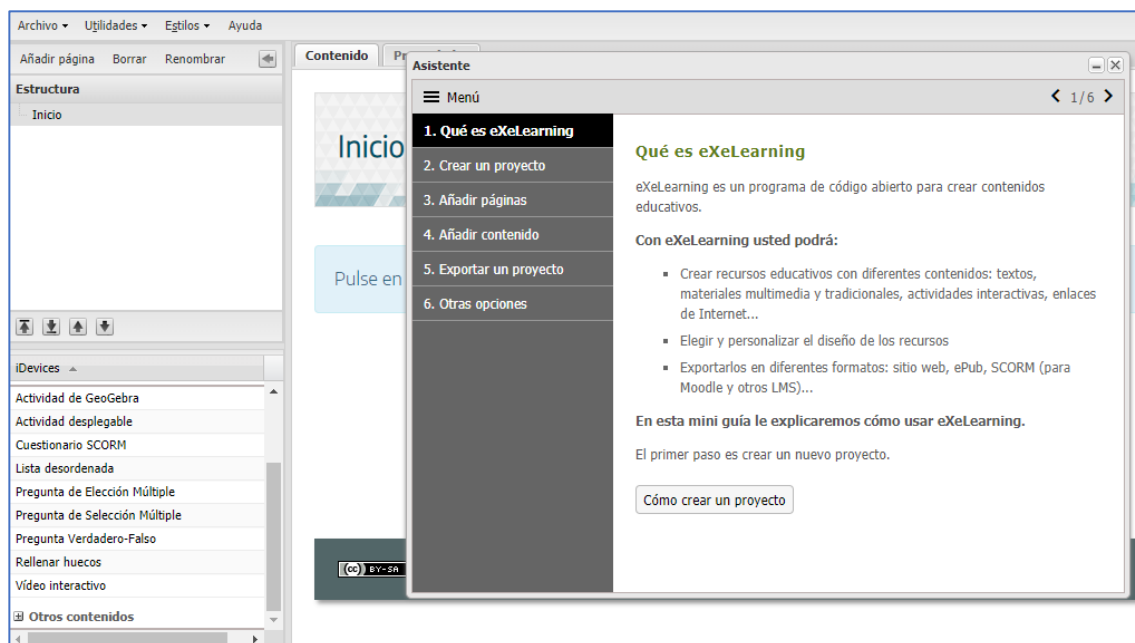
Archivo ▾ Utilidades ▾ Estilos ▾ Ayuda

Añadir página Borrar Renombrar

Estructura

Inicio

iDevices

Actividad de GeoGebra
Actividad desplegable
Cuestionario SCORM
Lista desordenada
Pregunta de Elección Múltiple
Pregunta de Selección Múltiple
Pregunta Verdadero-Falso
Rellenar huecos
Vídeo interactivo

⊞ Otros contenidos

Contenido Pr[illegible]

Inicio

Pulse en

(cc) BY-SA

Asistente

≡ Menú

1/6

1. Qué es eXeLearning
2. Crear un proyecto
3. Añadir páginas
4. Añadir contenido
5. Exportar un proyecto
6. Otras opciones

Qué es eXeLearning

eXeLearning es un programa de código abierto para crear contenidos educativos.

Con eXeLearning usted podrá:

- Crear recursos educativos con diferentes contenidos: textos, materiales multimedia y tradicionales, actividades interactivas, enlaces de Internet...
- Elegir y personalizar el diseño de los recursos
- Exportarlos en diferentes formatos: sitio web, ePub, SCORM (para Moodle y otros LMS)...

En esta mini guía le explicaremos cómo usar eXeLearning.

El primer paso es crear un nuevo proyecto.

Cómo crear un proyecto